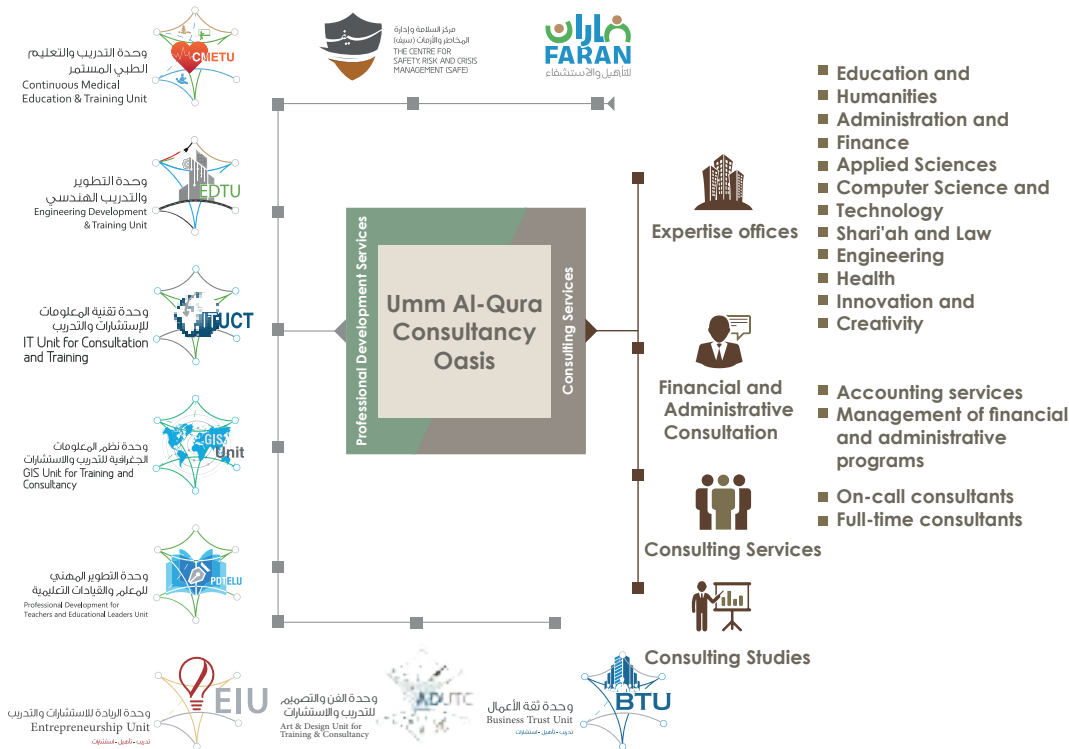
وحدة التدريب والتعليم الطبي المستمر
Continuous Medical Education & Training Unit
CMETU

سيف
مركز السلامة وإدارة المخاطر والأزمات (سيف)
THE CENTRE FOR SAFETY, RISK AND CRISIS MANAGEMENT (SAFE)

فاران
FARAN
للتأهيل والاستشفاء

Education and Humanities
Administration and Finance
Applied Sciences
Computer Science and Technology
Shari'ah and Law
Engineering
Health
Innovation and Creativity

وحدة التطوير والتدريب الهندسي
Engineering Development & Training Unit
EDTU

Expertise offices

Professional Development Services

Umm Al-Qura Consultancy Oasis

Consulting Services

وحدة تقنية المعلومات للإستشارات والتدريب
IT Unit for Consultation and Training
ITUCT

Financial and Administrative Consultation

Accounting services
Management of financial and administrative programs

وحدة نظم المعلومات الجغرافية للتدريب والاستشارات
GIS Unit for Training and Consultancy
GISA Unit

On-call consultants
Full-time consultants

Consulting Services

وحدة التطوير المهني للمعلم والقيادات التعليمية
Professional Development for Teachers and Educational Leaders Unit
PDTELU

Consulting Studies

وحدة الريادة للاستشارات والتدريب
Entrepreneurship Unit
تدريب - تأهيل - استشارات
EIU

وحدة الفن والتصميم للتدريب والاستشارات
Art & Design Unit for Training & Consultancy
ADUTC

وحدة ثقة الأعمال
Business Trust Unit
تدريب - تأهيل - استشارات
BTU